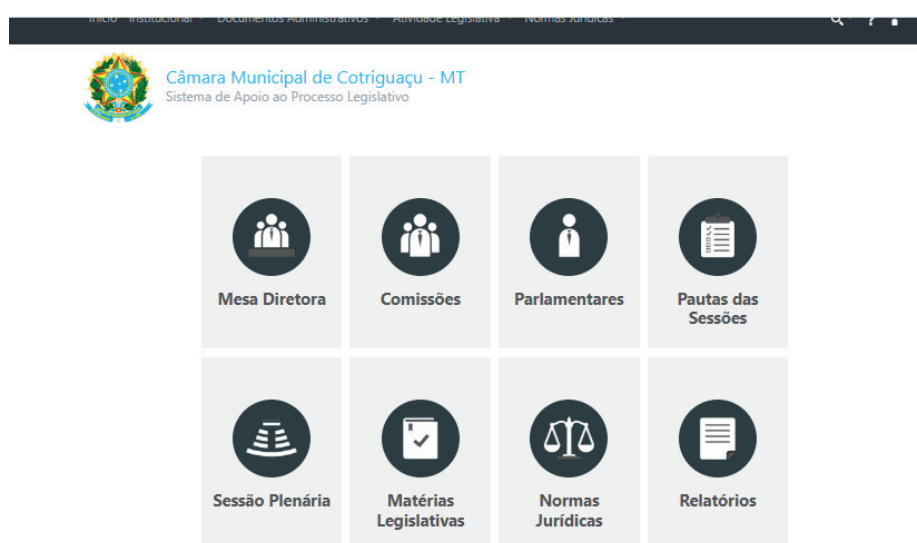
Início Institucional Documentos Administrativos Atividade Legislativa Normas Jurídicas

Câmara Municipal de Cotriguaçu - MT
Sistema de Apoio ao Processo Legislativo

Mesa Diretora

Comissões

Parlamentares

Pautas das Sessões

Sessão Plenária

Matérias Legislativas

Normas Jurídicas

Relatórios